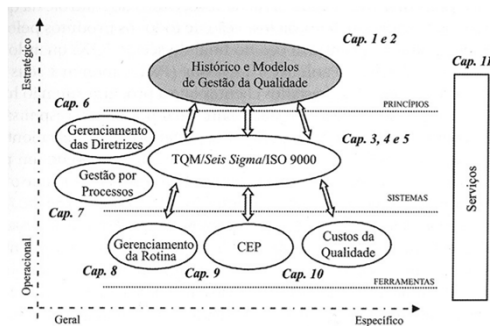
Estratégico

Cap. 1 e 2

Histórico e Modelos de Gestão da Qualidade

Cap. 11

Cap. 6

PRINCÍPIOS

Gerenciamento das Diretrizes

Cap. 3, 4 e 5

TQM/*Seis Sigma*/ISO 9000

Gestão por Processos

Serviços

Cap. 7

SISTEMAS

Operacional

Gerenciamento da Rotina

CEP

Custos da Qualidade

Cap. 8

Cap. 9

Cap. 10

FERRAMENTAS

Geral

Específico